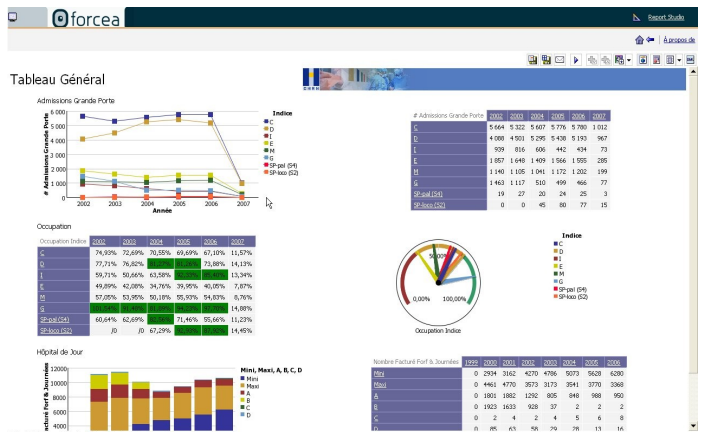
forcea

Report Studio

À propos de

Tableau Général

Admissions Grande Porte

| # Admissions Grande Porte | 2002 | 2003 | 2004 | 2005 | 2006 | 2007 |
|---|---|---|---|---|---|---|
| C | 5 664 | 5 322 | 5 607 | 5 776 | 5 780 | 1 012 |
| D | 4 088 | 4 501 | 5 295 | 5 438 | 5 193 | 967 |
| I | 939 | 816 | 606 | 442 | 434 | 73 |
| E | 1 857 | 1 648 | 1 409 | 1 566 | 1 555 | 285 |
| M | 1 140 | 1 105 | 1 041 | 1 172 | 1 202 | 199 |
| G | 1 463 | 1 117 | 510 | 499 | 466 | 77 |
| SP-pal (S4) | 19 | 27 | 20 | 24 | 25 | 3 |
| SP-loco (S2) | 0 | 0 | 45 | 80 | 77 | 15 |

# Admissions Grande Porte
6000
5000
4000
3000
2000
1000
0
2002 2003 2004 2005 2006 2007
Année

Indice
C
D
I
E
M
G
SP-pal (S4)
SP-loco (S2)

Occupation

| Occupation Indice | 2002 | 2003 | 2004 | 2005 | 2006 | 2007 |
|---|---|---|---|---|---|---|
| C | 74,93% | 72,69% | 70,55% | 69,69% | 67,10% | 11,57% |
| D | 77,71% | 76,82% | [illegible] | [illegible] | 73,88% | 14,13% |
| I | 59,71% | 50,66% | 63,58% | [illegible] | 80,46% | 13,34% |
| E | 49,89% | 42,08% | 34,76% | 39,95% | 40,05% | 7,87% |
| M | 57,05% | 53,95% | 50,18% | 55,93% | 54,83% | 8,76% |
| G | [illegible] | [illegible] | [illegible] | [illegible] | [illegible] | 14,88% |
| SP-pal (S4) | 60,64% | 62,69% | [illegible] | 71,46% | 55,66% | 11,23% |
| SP-loco (S2) | /0 | /0 | 67,29% | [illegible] | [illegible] | 14,45% |

Indice
C
D
I
E
M
G
SP-pal (S4)
SP-loco (S2)

0,00%
50,00%
100,00%
Occupation Indice

Hôpital de Jour

Mini, Maxi, A, B, C, D
Mini
Maxi
A
B
C
D

10000
8000
6000
4000

| Nombre Facturé Forf & Journées | 1999 | 2000 | 2001 | 2002 | 2003 | 2004 | 2005 | 2006 |
|---|---|---|---|---|---|---|---|---|
| Mini | 0 | 2934 | 3162 | 4270 | 4766 | 5073 | 5628 | 6280 |
| Maxi | 0 | 4461 | 4770 | 3573 | 3173 | 3541 | 3770 | 3368 |
| A | 0 | 1801 | 1882 | 1292 | 805 | 848 | 988 | 950 |
| B | 0 | 1923 | 1633 | 928 | 37 | 2 | 2 | 2 |
| C | 0 | 2 | 4 | 2 | 4 | 5 | 6 | 8 |
| D | 0 | 85 | 63 | 58 | 29 | 28 | 13 | 16 |